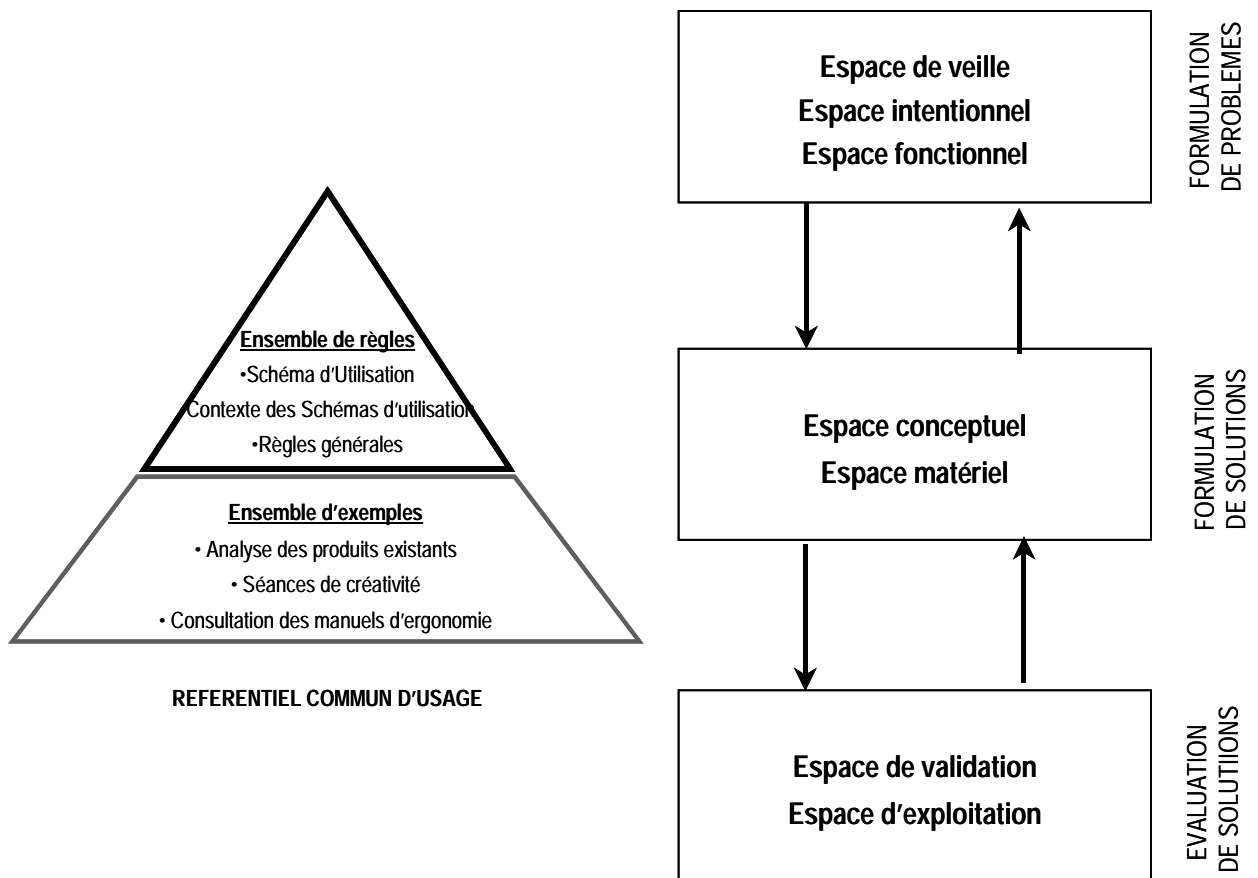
Ensemble de règles
•Schéma d'Utilisation
Contexte des Schémas d'utilisation
•Règles générales

Ensemble d'exemples
• Analyse des produits existants
• Séances de créativité
• Consultation des manuels d'ergonomie

REFERENTIEL COMMUN D'USAGE

Espace de veille
Espace intentionnel
Espace fonctionnel

FORMULATION DE PROBLEMES

Espace conceptuel
Espace matériel

FORMULATION DE SOLUTIONS

Espace de validation
Espace d'exploitation

EVALUATION DE SOLUTIIONS